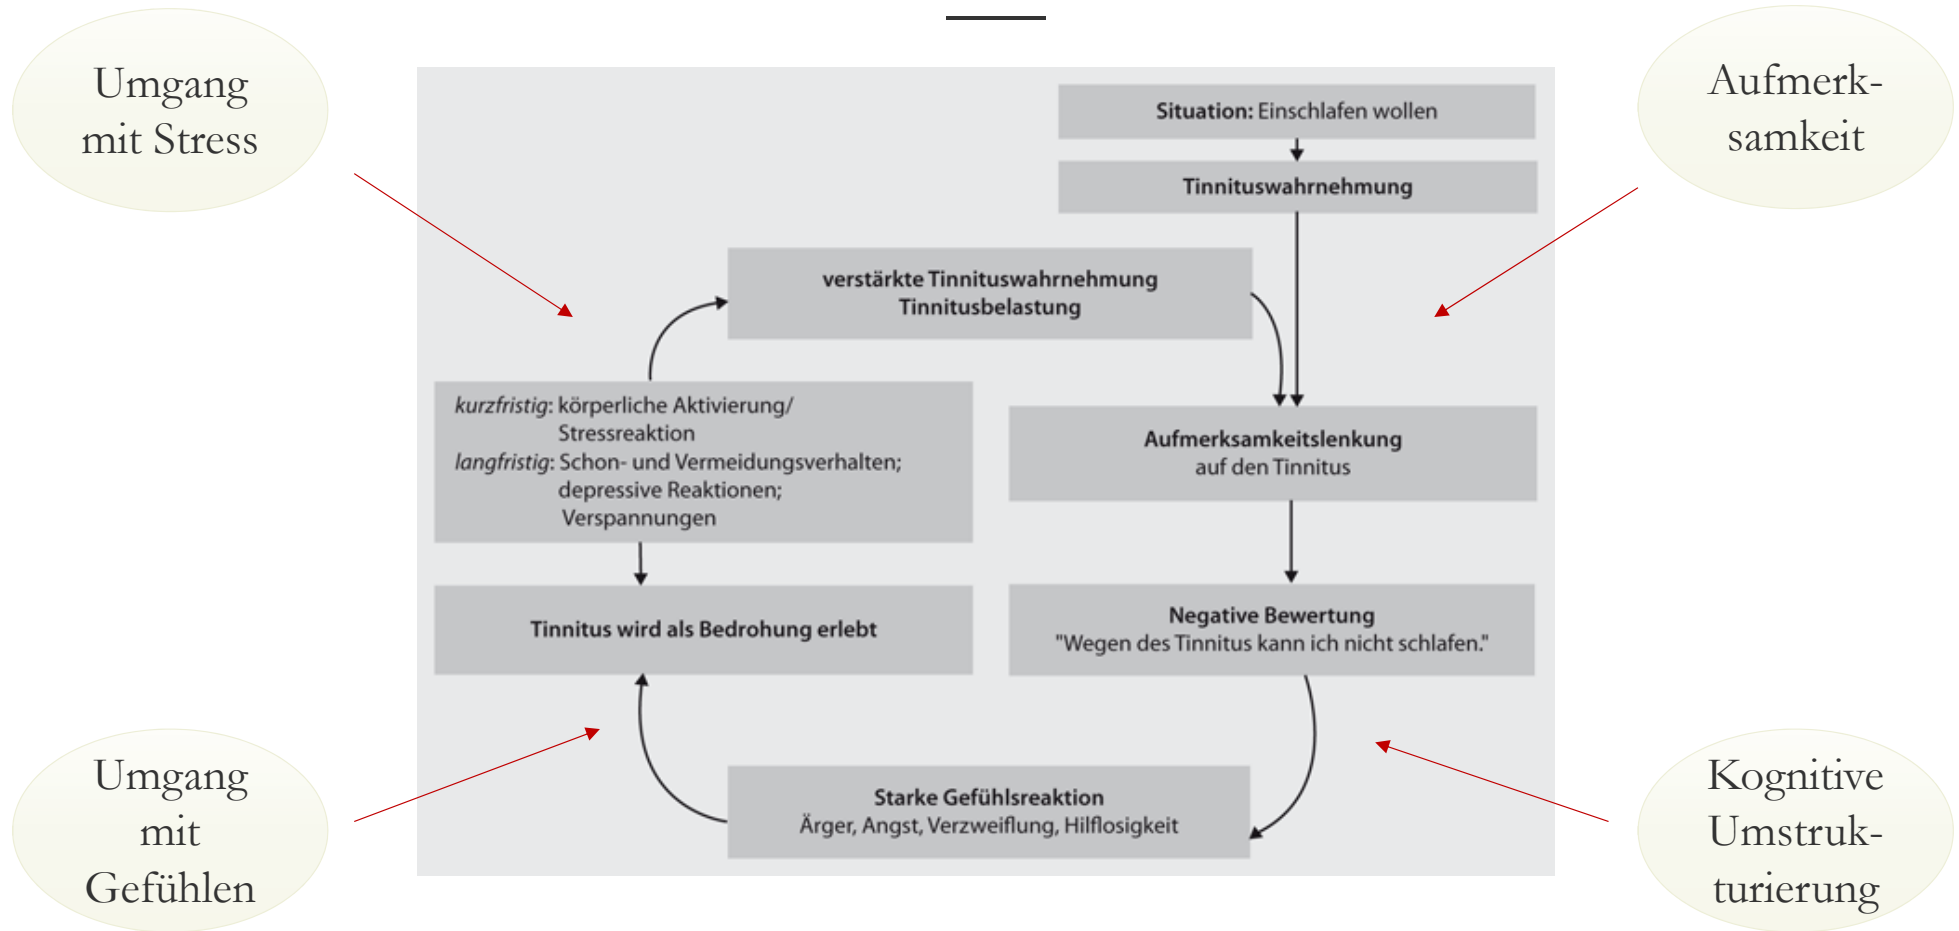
Umgang mit Stress

Aufmerksamkeit

Situation: Einschlafen wollen

Tinnituswahrnehmung

verstärkte Tinnituswahrnehmung
Tinnitusbelastung

kurzfristig: körperliche Aktivierung/ Stressreaktion
langfristig: Schon- und Vermeidungsverhalten; depressive Reaktionen; Verspannungen

Aufmerksamkeitslenkung auf den Tinnitus

Tinnitus wird als Bedrohung erlebt

Negative Bewertung
"Wegen des Tinnitus kann ich nicht schlafen."

Starke Gefühlsreaktion
Ärger, Angst, Verzweiflung, Hilflosigkeit

Umgang mit Gefühlen

Kognitive Umstrukturierung